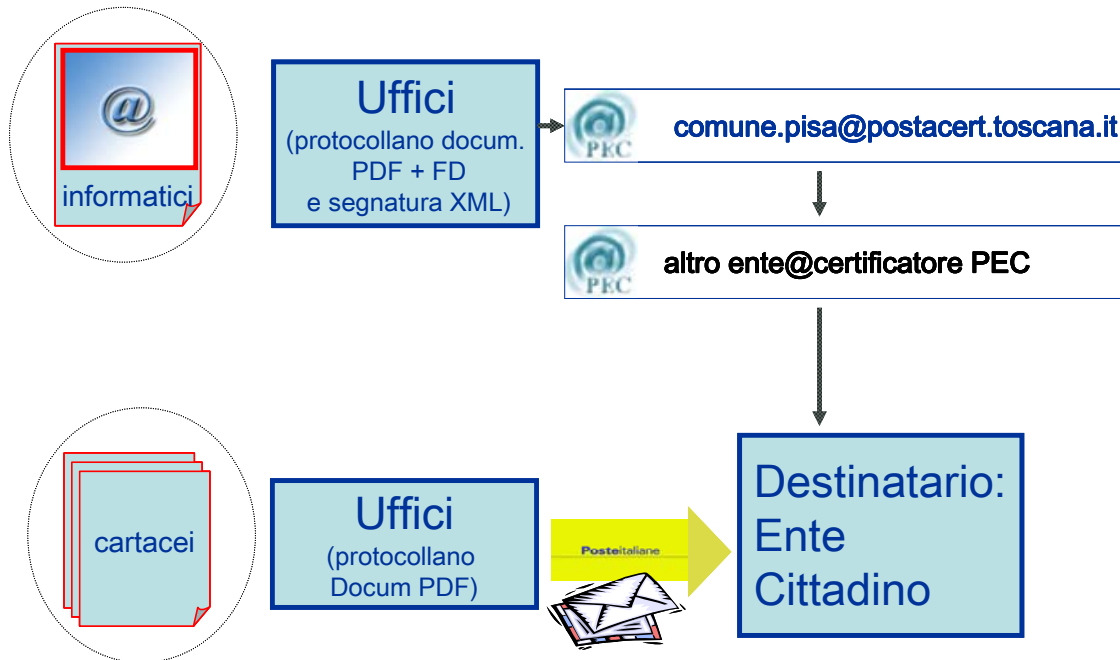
@

informatici

Uffici
(protocollano docum. PDF + FD e segnatura XML)

PEC

comune.pisa@postacert.toscana.it

PEC

altro ente@certificatore PEC

cartacei

Uffici
(protocollano Docum PDF)

Posteitaliane

Destinatario:
Ente
Cittadino